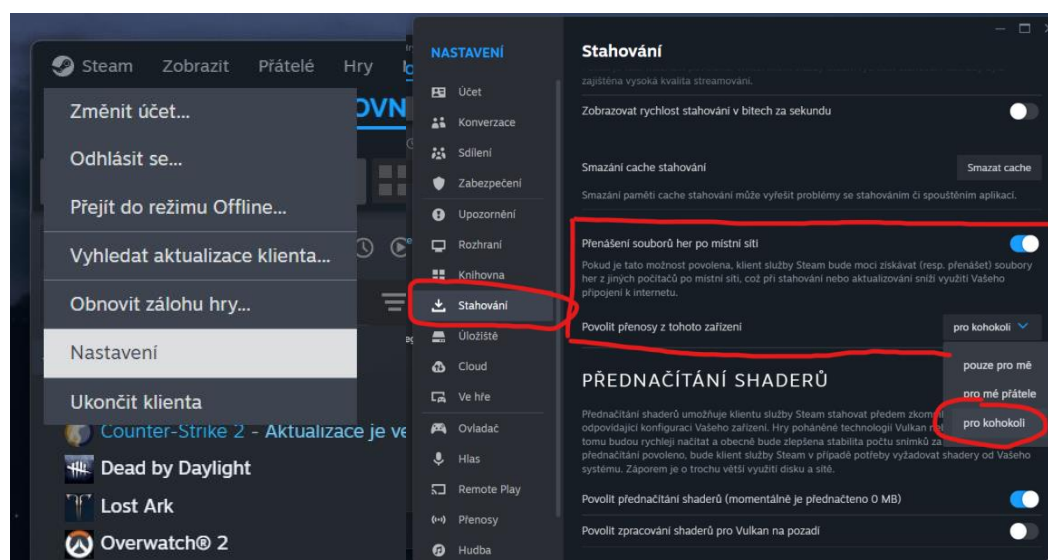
Steam Zobrazit Přátelé Hry

Změnit účet...
Odhlásit se...
Přejít do režimu Offline...
Vyhledat aktualizace klienta...
Obnovit zálohu hry...
Nastavení
Ukončit klienta

Counter-Strike 2 - Aktualizace je ve
Dead by Daylight
Lost Ark
Overwatch® 2

NASTAVENÍ
Účet
Konverzace
Sdílení
Zabezpečení
Upozornění
Rozhraní
Knihovna
Stahování
Úložiště
Cloud
Ve hře
Ovladač
Hlas
Remote Play
Přenosy
Hudba

Stahování

zajištěna vysoká kvalita streamování.

Zobrazovat rychlost stahování v bitech za sekundu

Smazání cache stahování
Smazat cache
Smazání paměti cache stahování může vyřešit problémy se stahováním či spouštěním aplikací.

Přenášení souborů her po místní síti
Pokud je tato možnost povolena, klient služby Steam bude moci získávat (resp. přenášet) soubory her z jiných počítačů po místní síti, což při stahování nebo aktualizování sníží využití Vašeho připojení k internetu.

Povolit přenosy z tohoto zařízení
pro kohokoli
pouze pro mě
pro mé přátele
pro kohokoli

PŘEDNAČÍTÁNÍ SHADERŮ
Přednačítání shaderů umožňuje klientu služby Steam stahovat předem zkom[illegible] odpovídající konfiguraci Vašeho zařízení. Hry poháněné technologií Vulkan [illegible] tomu budou rychleji načítat a obecně bude zlepšena stabilita počtu snímků za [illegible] přednačítání povoleno, bude klient služby Steam v případě potřeby vyžadovat shadery od Vašeho systému. Záporem je o trochu větší využití disku a sítě.

Povolit přednačítání shaderů (momentálně je přednačteno 0 MB)

Povolit zpracování shaderů pro Vulkan na pozadí